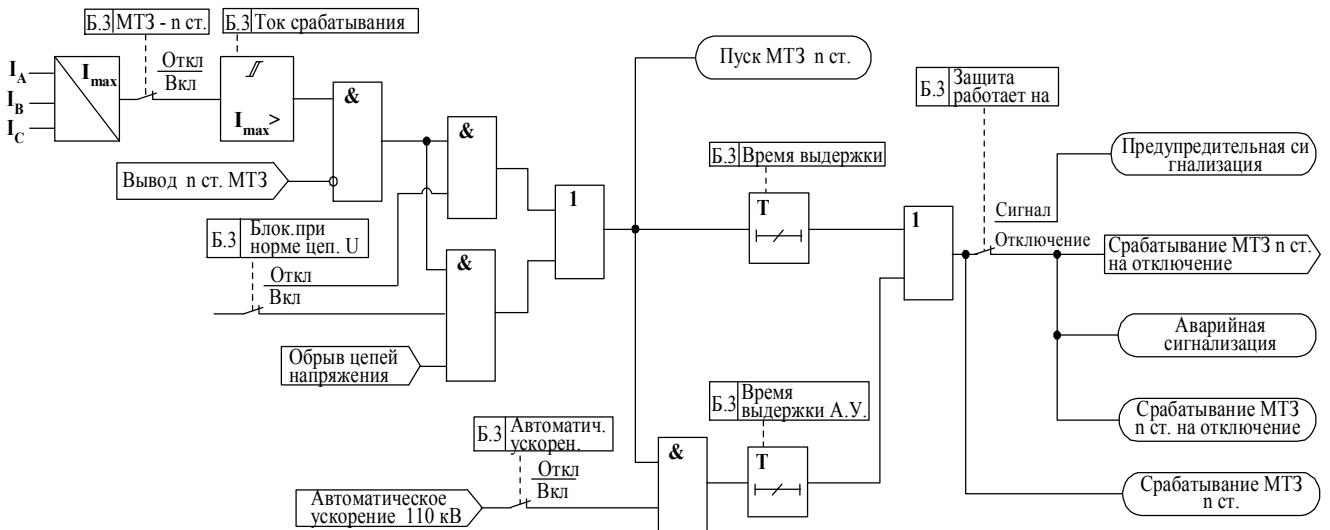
Б.3 МТЗ - n ст.
Б.3 Ток срабатывания
$I_A$
$I_B$
$I_C$
$I_{max}$
Откл
Вкл
$I_{max}>$
&
Вывод n ст. МТЗ
&
Пуск МТЗ n ст.
Б.3 Защита работает на
Б.3 Время выдержки
Предупредительная сигнализация
1
T
1
Сигнал
Отключение
Срабатывание МТЗ n ст. на отключение
Б.3 Блок.при норме цеп. U
Откл
Вкл
&
Обрыв цепей напряжения
Аварийная сигнализация
Б.3 Время выдержки А.У.
Срабатывание МТЗ n ст. на отключение
Б.3 Автоматич. ускорен.
Откл
Вкл
&
T
Автоматическое ускорение 110 кВ
Срабатывание МТЗ n ст.